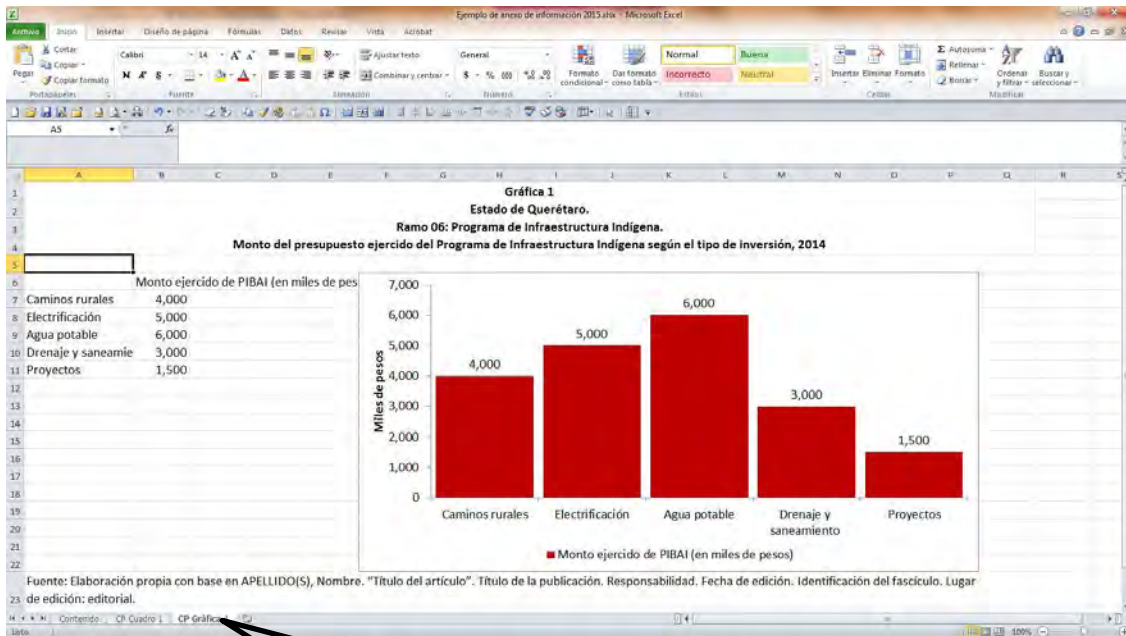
Ejemplo de anexo de información 2015.xlsx - Microsoft Excel

Archivo Inicio Insertar Diseño de página Fórmulas Datos Revisar Vista Acrobat

Cortar Copiar Copiar formato Pegar Portapapeles Calibri 14 N K S Fuente Ajustar texto Combinar y centrar Alineación General $ % 000 Número Formato condicional Dar formato como tabla Normal Buena Incorrecto Neutral Estilos Insertar Eliminar Formato Celdas Autosuma Rellenar Borrar Ordenar y filtrar Buscar y seleccionar Modificar

A5

| | A | B |
|---|---|---|
| 1 | | |
| 2 | | |
| 3 | | |
| 4 | | |
| 5 | | |
| 6 | | Monto ejercido de PIBAI (en miles de pes |
| 7 | Caminos rurales | 4,000 |
| 8 | Electrificación | 5,000 |
| 9 | Agua potable | 6,000 |
| 10 | Drenaje y saneamie | 3,000 |
| 11 | Proyectos | 1,500 |

Gráfica 1
Estado de Querétaro.
Ramo 06: Programa de Infraestructura Indígena.
Monto del presupuesto ejercido del Programa de Infraestructura Indígena según el tipo de inversión, 2014

Miles de pesos
7,000
6,000
5,000
4,000
3,000
2,000
1,000
0
4,000
5,000
6,000
3,000
1,500
Caminos rurales Electrificación Agua potable Drenaje y saneamiento Proyectos
Monto ejercido de PIBAI (en miles de pesos)

23 Fuente: Elaboración propia con base en APELLIDO(S), Nombre. "Título del artículo". Título de la publicación. Responsabilidad. Fecha de edición. Identificación del fascículo. Lugar de edición: editorial.

Contenido CP Cuadro 1 CP Gráfica1

Listo 100%